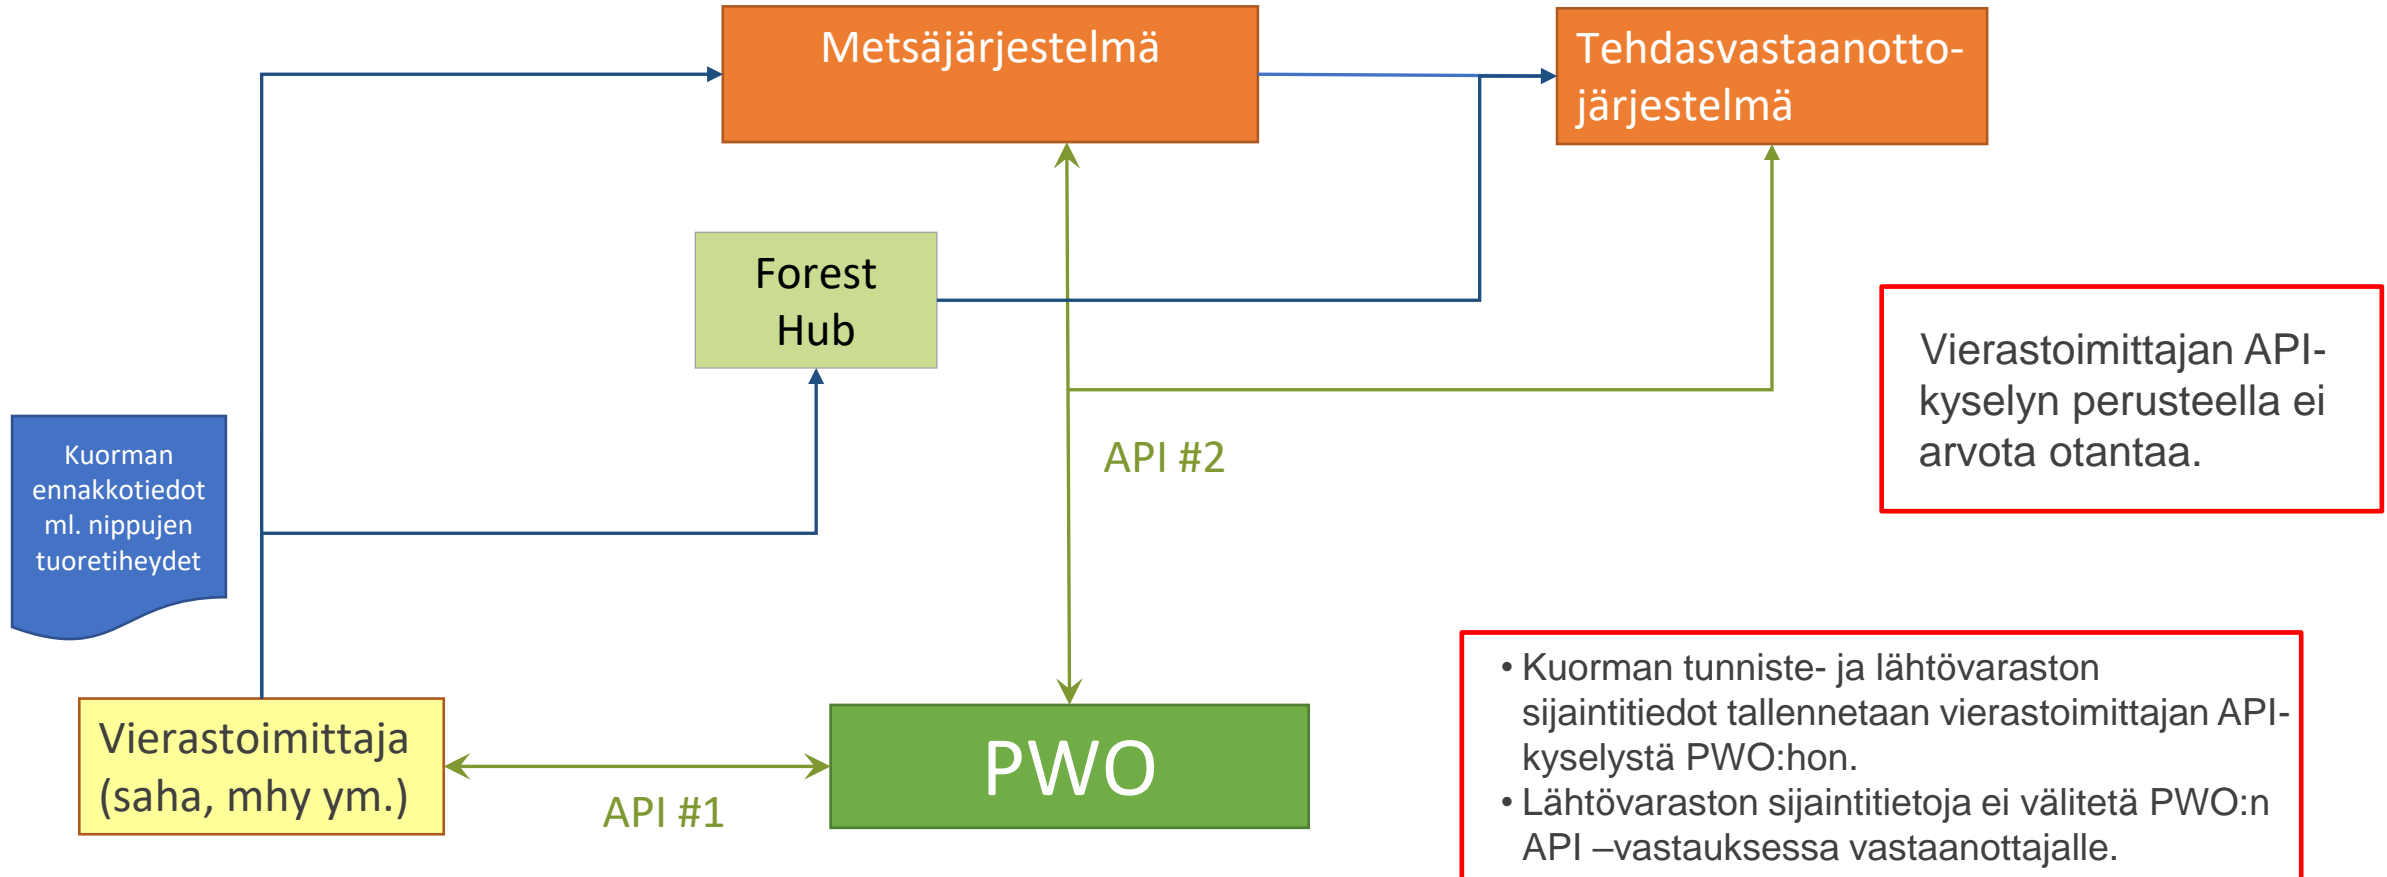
Metsäjärjestelmä

Tehdasvastaanotto-järjestelmä

Forest Hub

Vierastoimittajan API-kyselyn perusteella ei arvota otantaa.

Kuorman ennakkotiedot ml. nippujen tuoretiheydet

API #2

Vierastoimittaja (saha, mhy ym.)

PWO

API #1

• Kuorman tunniste- ja lähtövaraston sijaintitiedot tallennetaan vierastoimittajan API-kyselystä PWO:hon.
• Lähtövaraston sijaintitietoja ei välitetä PWO:n API –vastauksessa vastaanottajalle.